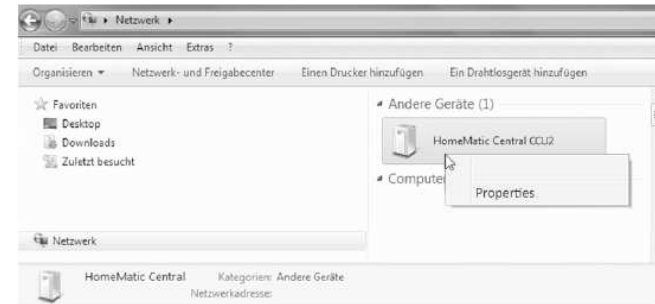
▸ Netzwerk ▸

Datei Bearbeiten Ansicht Extras ?

Organisieren ▾ Netzwerk- und Freigabecenter Einen Drucker hinzufügen Ein Drahtlosgerät hinzufügen

Favoriten
Desktop
Downloads
Zuletzt besucht

Andere Geräte (1)

HomeMatic Central CCU2

Computer

Properties

Netzwerk

HomeMatic Central Kategorien: Andere Geräte
Netzwerkadresse: